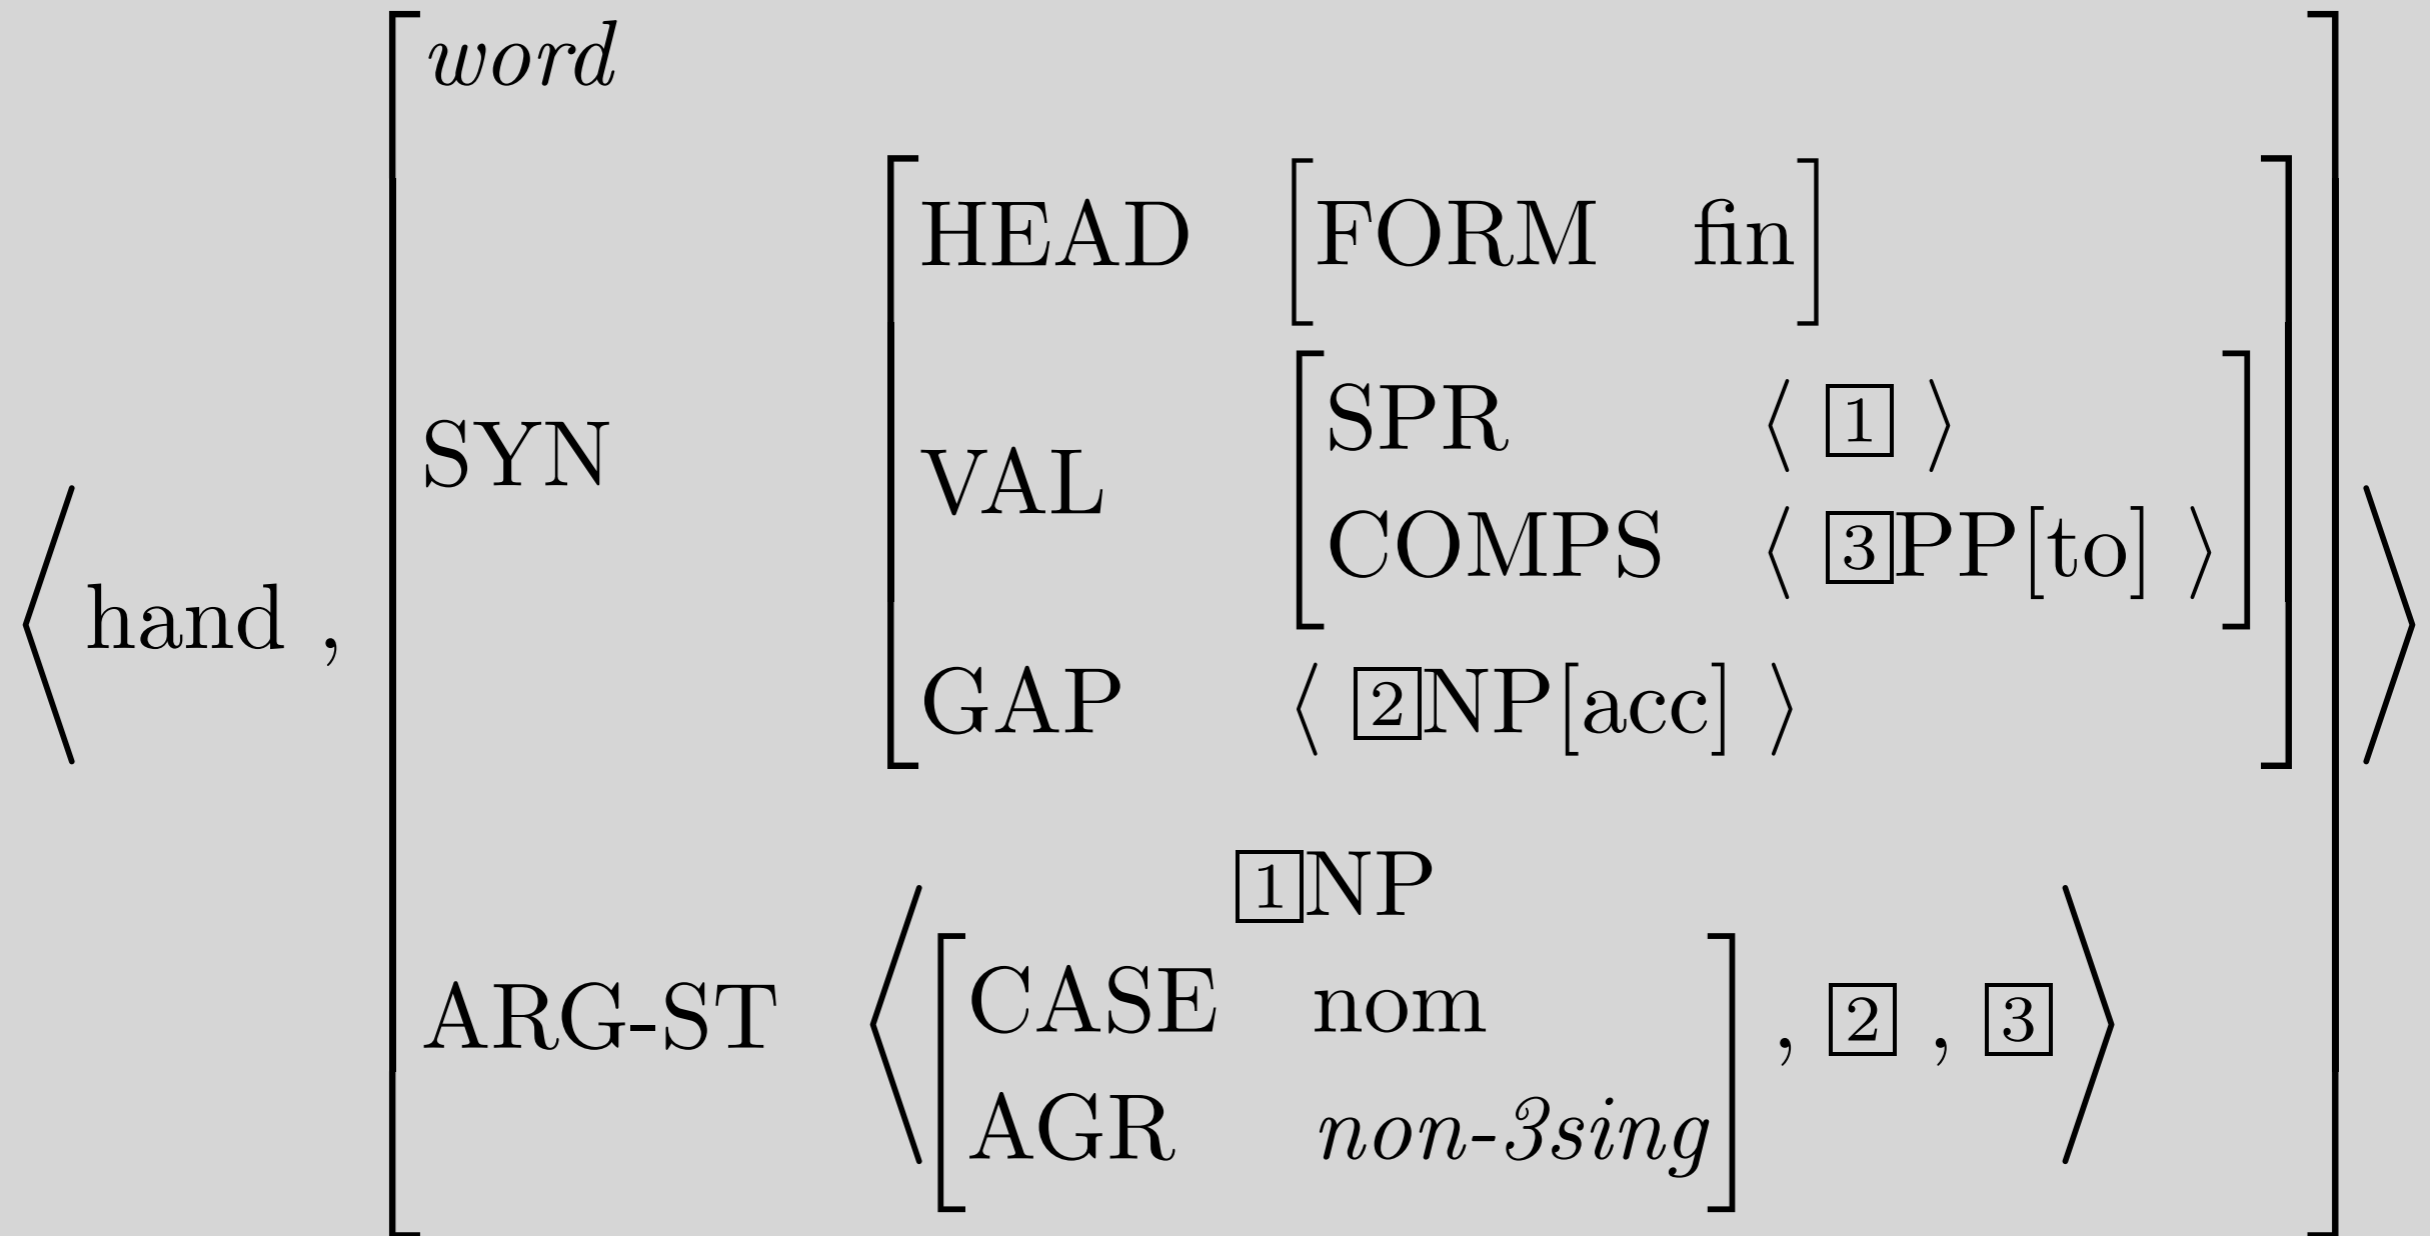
$\left\langle \text{hand}, \begin{bmatrix} \textit{word} \\ \text{SYN} & \begin{bmatrix} \text{HEAD} & \begin{bmatrix} \text{FORM} & \text{fin} \end{bmatrix} \\ \text{VAL} & \begin{bmatrix} \text{SPR} & \langle \boxed{1} \rangle \\ \text{COMPS} & \langle \boxed{3}\text{PP[to]} \rangle \end{bmatrix} \\ \text{GAP} & \langle \boxed{2}\text{NP[acc]} \rangle \end{bmatrix} \\ \text{ARG-ST} & \left\langle \overset{\boxed{1}\text{NP}}{\begin{bmatrix} \text{CASE} & \text{nom} \\ \text{AGR} & \textit{non-3sing} \end{bmatrix}}, \boxed{2}, \boxed{3} \right\rangle \end{bmatrix} \right\rangle$